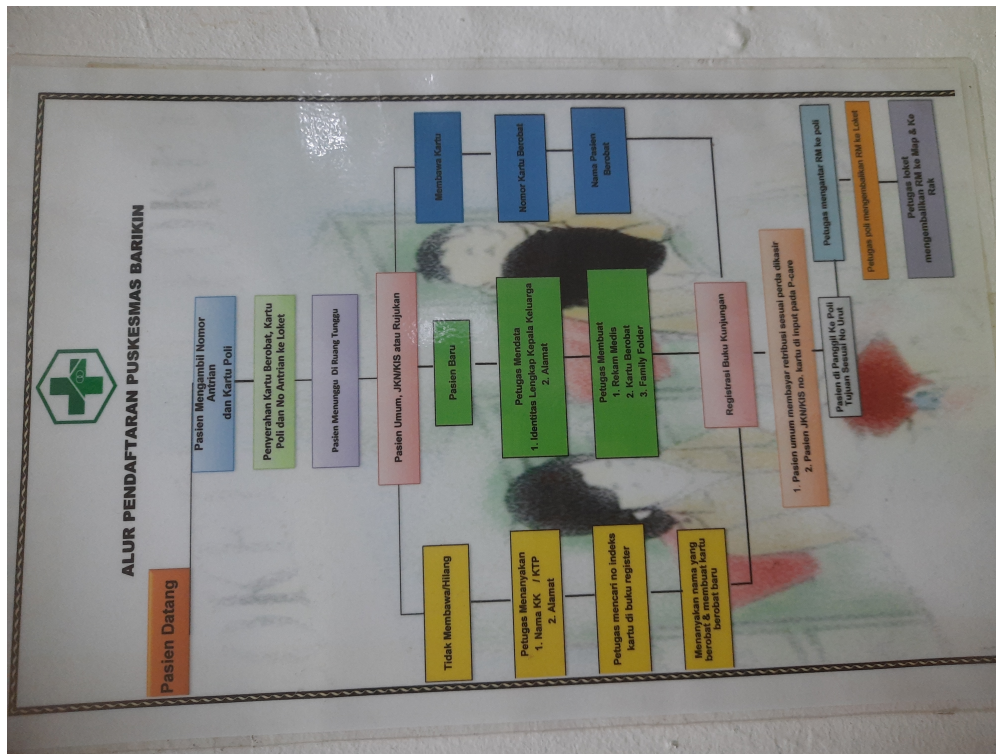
ALUR PENDAFTARAN PUSKESMAS BARIKIN

Pasien Datang

Pasien Mengambil Nomor Antrian dan Kartu Poli

Penyerahan Kartu Berobat, Kartu Poli dan No Antrian ke Loket

Pasien Menunggu Di Ruang Tunggu

Pasien Umum, JKN/KIS atau Rujukan

Membawa Kartu

Nomor Kartu Berobat

Nama Pasien Berobat

Pasien Baru

Petugas Mendata
1. Identitas Lengkap Kepala Keluarga
2. Alamat

Petugas Membuat
1. Rekam Medis
2. Kartu Berobat
3. Family Folder

Tidak Membawa/Hilang

Petugas Menanyakan
1. Nama KK / KTP
2. Alamat

Petugas mencari no indeks kartu di buku register

Menanyakan nama yang berobat & membuat kartu berobat baru

Registrasi Buku Kunjungan

1. Pasien umum membayar retribusi sesuai perda dikasir
2. Pasien JKN/KIS no. kartu di input pada P-care

Pasien di Panggil Ke Poli Tujuan Sesuai No Urut

Petugas mengantar RM ke poli

Petugas poli mengembalikan RM ke Loket

Petugas loket mengembalikan RM ke Map & Ke Rak